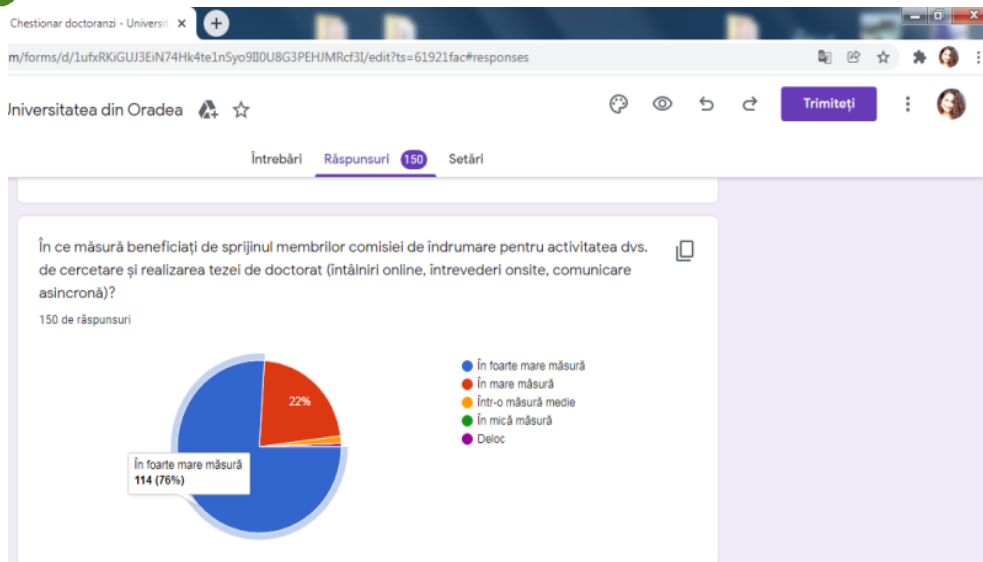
Chestionar doctoranzi - Universit ×

m/forms/d/1ufxRKiGUJ3EiN74Hk4te1nSyo9lI0U8G3PEHJMRcf3I/edit?ts=61921fac#responses

Universitatea din Oradea

Trimiteți

Întrebări Răspunsuri 150 Setări

În ce măsură beneficiați de sprijinul membrilor comisiei de îndrumare pentru activitatea dvs. de cercetare și realizarea tezei de doctorat (întâlniri online, întrevederi onsite, comunicare asincronă)?

150 de răspunsuri

22%

În foarte mare măsură
114 (76%)

În foarte mare măsură
În mare măsură
Într-o măsură medie
În mică măsură
Deloc